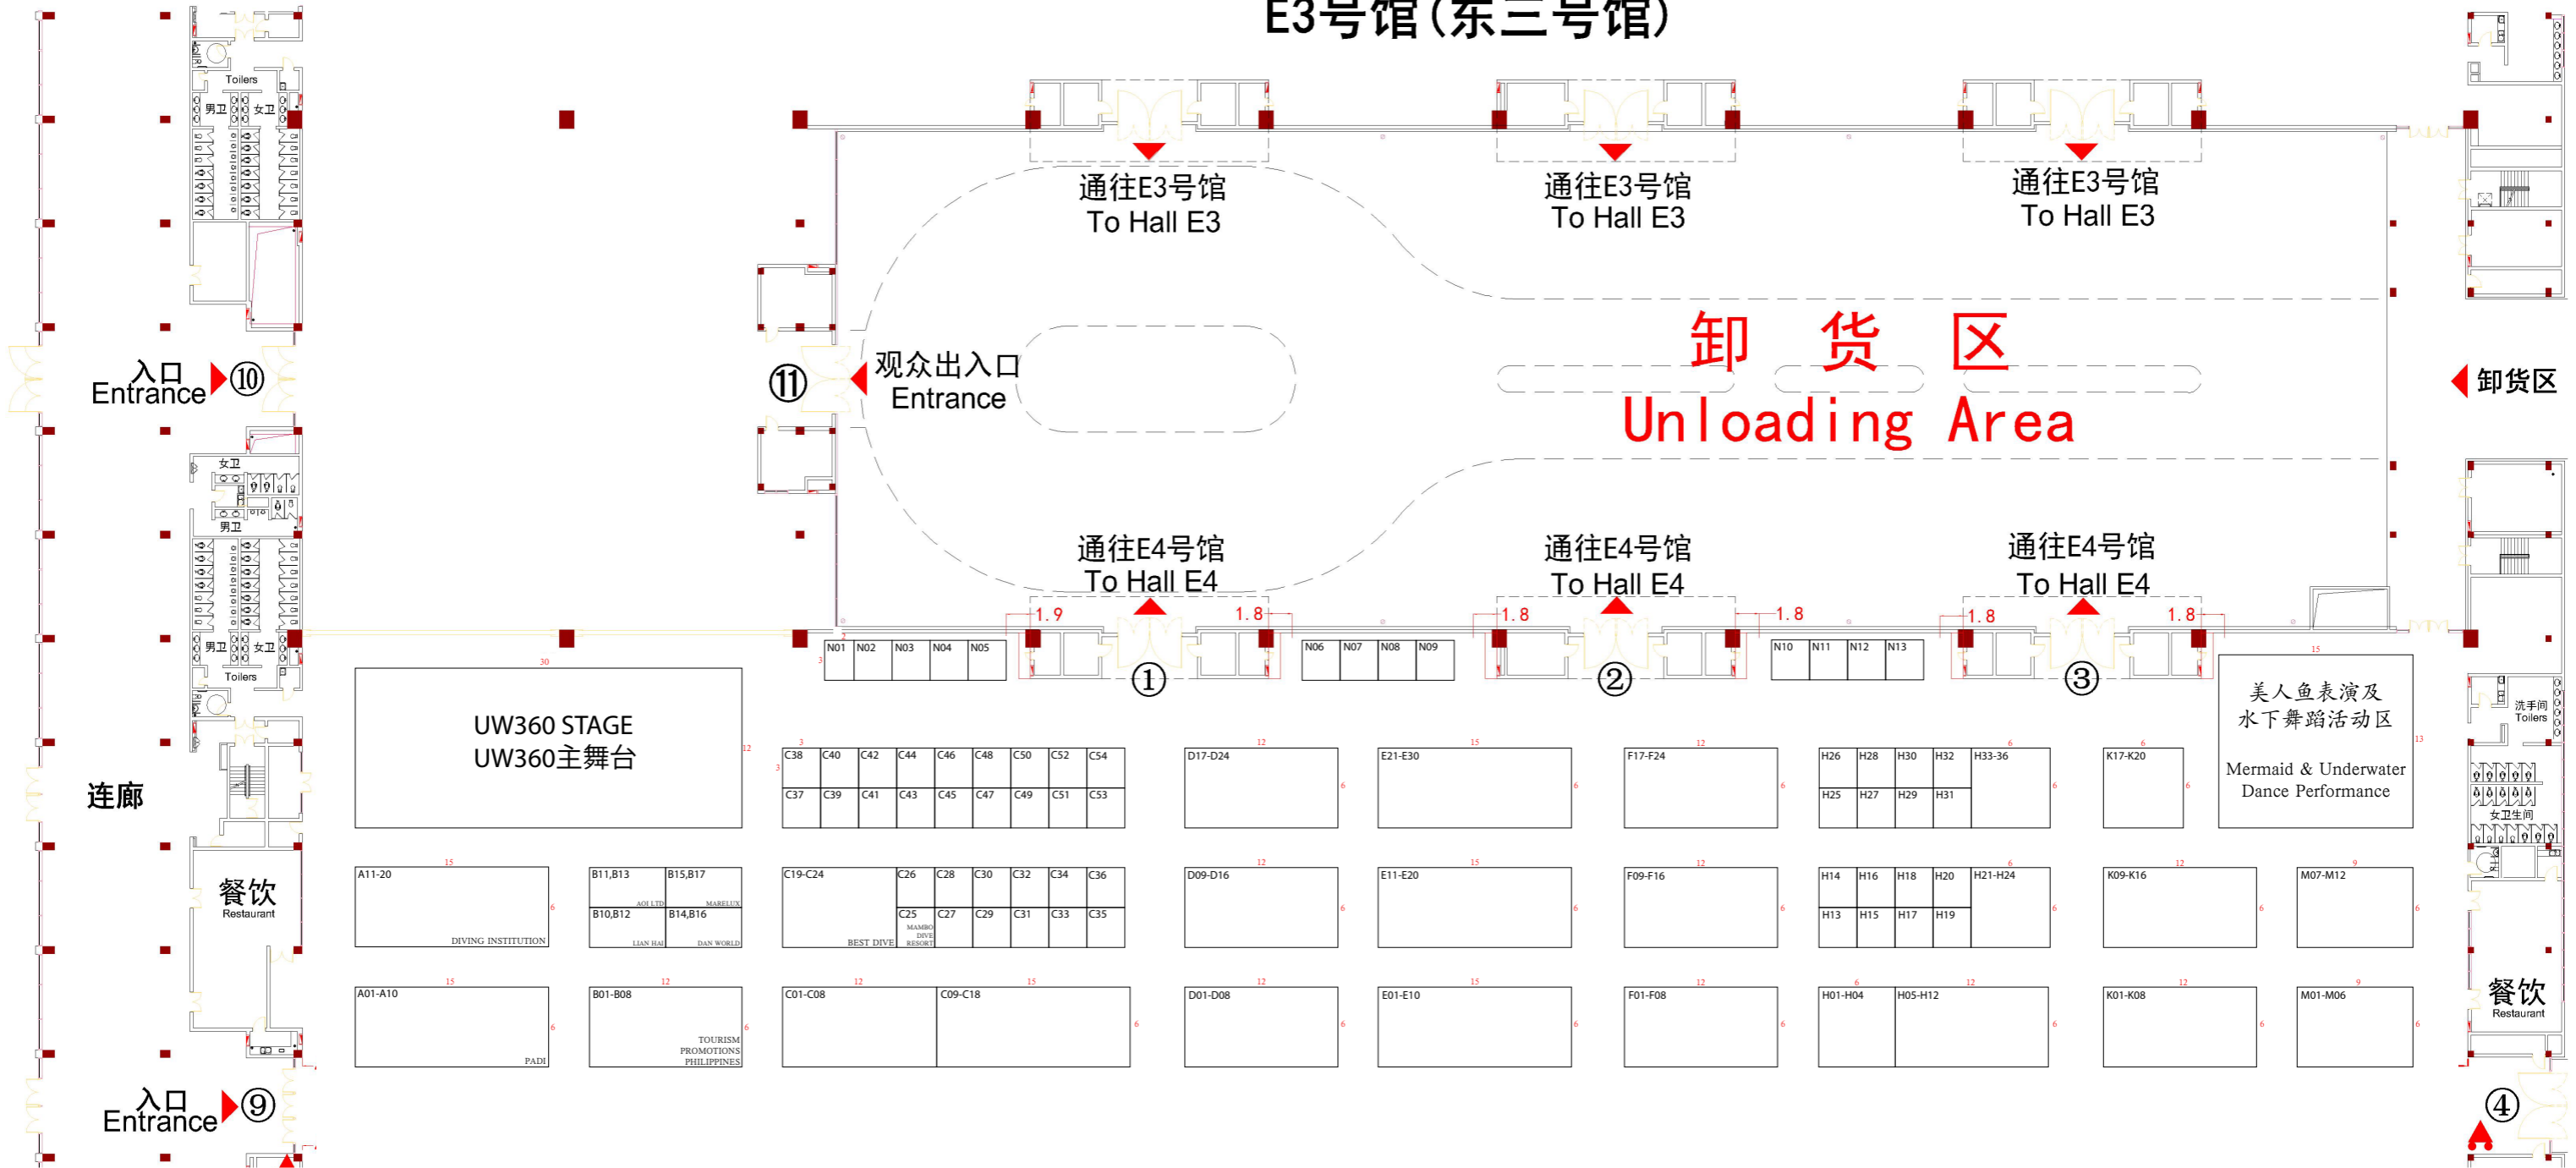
E3号馆(东三号馆)

Toilers
男卫 女卫

通往E3号馆
To Hall E3

通往E3号馆
To Hall E3

通往E3号馆
To Hall E3

入口
Entrance ⑩

⑪ 观众出入口
Entrance

卸 货 区
Unloading Area

卸货区

女卫
男卫

通往E4号馆
To Hall E4

通往E4号馆
To Hall E4

通往E4号馆
To Hall E4

1.9 1.8 1.8 1.8 1.8 1.8

男卫 女卫
Toilers

N01 N02 N03 N04 N05
① N06 N07 N08 N09
② N10 N11 N12 N13
③

美人鱼表演及
水下舞蹈活动区
Mermaid & Underwater
Dance Performance

洗手间
Toilers

女卫生间

UW360 STAGE
UW360主舞台

连廊

C38 C40 C42 C44 C46 C48 C50 C52 C54
C37 C39 C41 C43 C45 C47 C49 C51 C53

D17-D24
E21-E30
F17-F24
H26 H28 H30 H32 H33-36
H25 H27 H29 H31
K17-K20

餐饮
Restaurant

A11-20
DIVING INSTITUTION
B11,B13 B15,B17
AOI LTD MARELUX
B10,B12 B14,B16
LIAN HAI DAN WORLD
C19-C24
BEST DIVE
C26 C28 C30 C32 C34 C36
C25 C27 C29 C31 C33 C35
MAMBO DIVE RESORT
D09-D16
E11-E20
F09-F16
H14 H16 H18 H20 H21-H24
H13 H15 H17 H19
K09-K16
M07-M12

A01-A10
PADI
B01-B08
TOURISM PROMOTIONS PHILIPPINES
C01-C08
C09-C18
D01-D08
E01-E10
F01-F08
H01-H04
H05-H12
K01-K08
M01-M06

餐饮
Restaurant

入口
Entrance ⑨

④